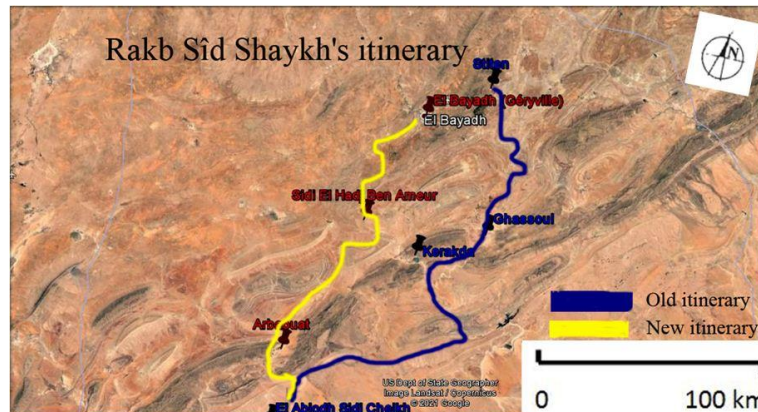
Rakb Sîd Shaykh's itinerary

N

Stiten

El Bayadh (Géryville)

El Bayadh

Sidi El Hadj Ben Amour

Ghassoul

Kerakda

Arbaouat

El Abiodh Sidi Cheikh

Old itinerary

New itinerary

0

100 km

US Dept of State Geographer
Image Landsat / Copernicus
© 2021 Google